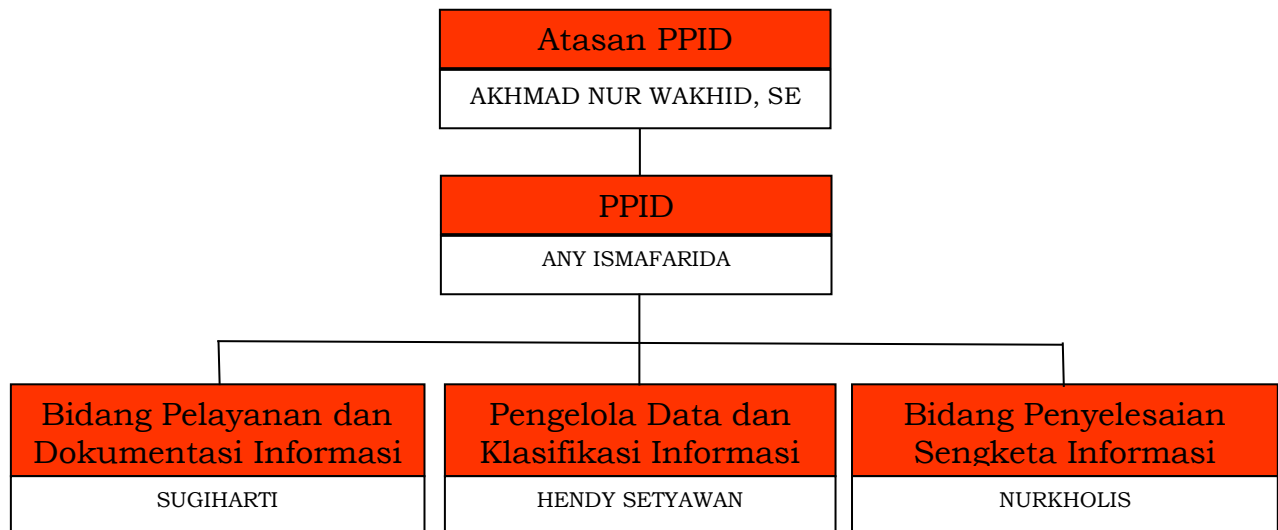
Atasan PPID

AKHMAD NUR WAKHID, SE

PPID

ANY ISMAFARIDA

Bidang Pelayanan dan Dokumentasi Informasi

SUGIHARTI

Pengelola Data dan Klasifikasi Informasi

HENDY SETYAWAN

Bidang Penyelesaian Sengketa Informasi

NURKHOLIS